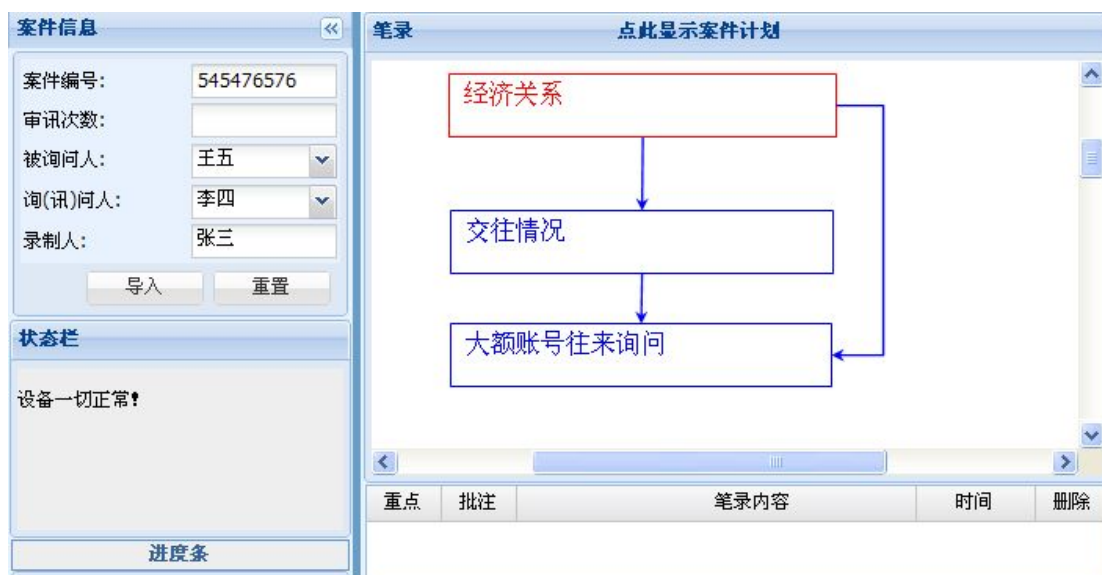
案件信息

案件编号: 545476576
审讯次数:
被询问人: 王五
询(讯)问人: 李四
录制人: 张三

导入 重置

状态栏

设备一切正常!

进度条

笔录 点此显示案件计划

经济关系

交往情况

大额账号往来询问

| 重点 | 批注 | 笔录内容 | 时间 | 删除 |
|---|---|---|---|---|